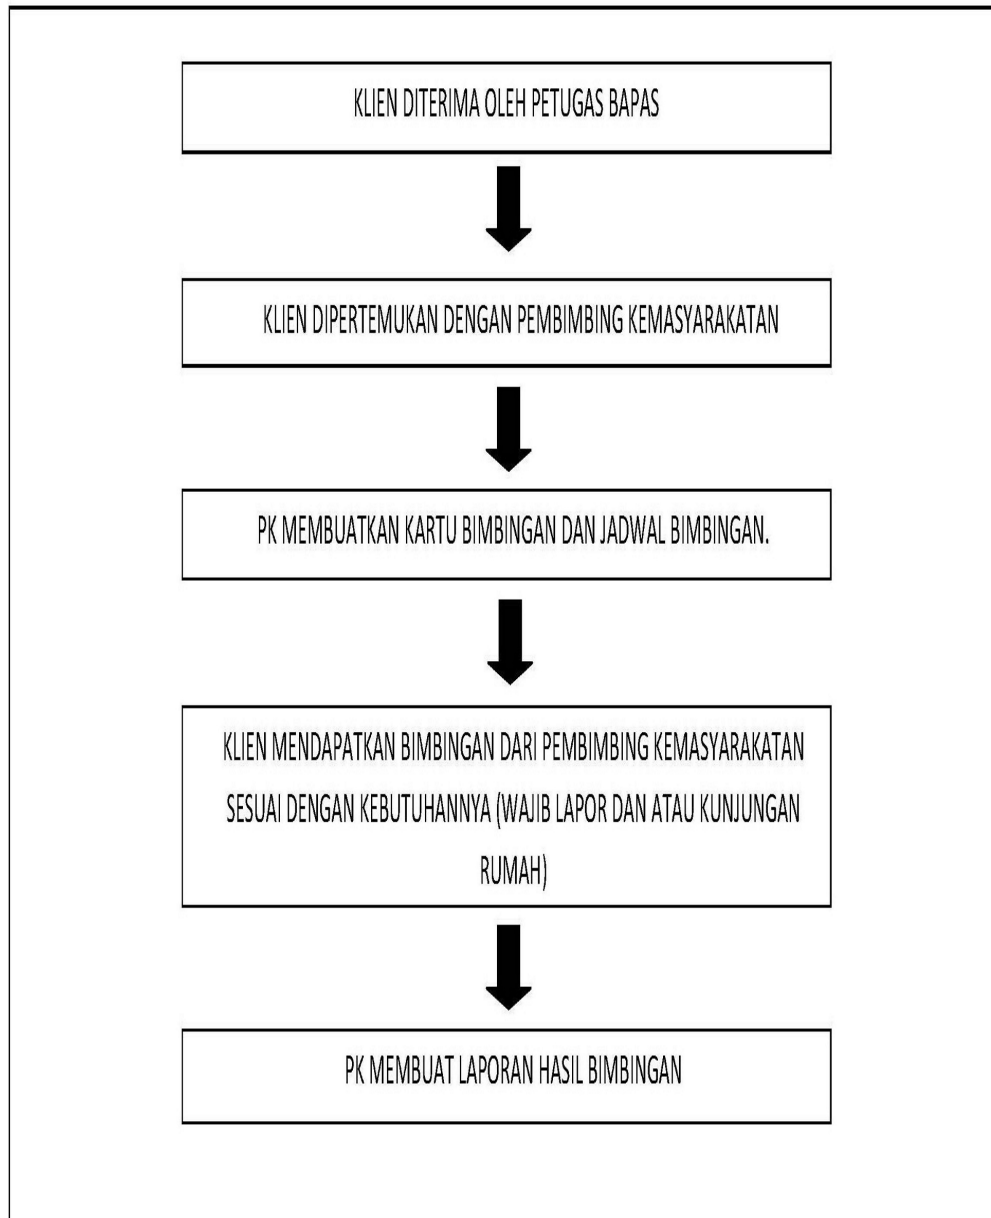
KLIEN DITERIMA OLEH PETUGAS BAPAS

KLIEN DIPERTEMUKAN DENGAN PEMBIMBING KEMASYARAKATAN

PK MEMBUATKAN KARTU BIMBINGAN DAN JADWAL BIMBINGAN.

KLIEN MENDAPATKAN BIMBINGAN DARI PEMBIMBING KEMASYARAKATAN SESUAI DENGAN KEBUTUHANNYA (WAJIB LAPOR DAN ATAU KUNJUNGAN RUMAH)

PK MEMBUAT LAPORAN HASIL BIMBINGAN